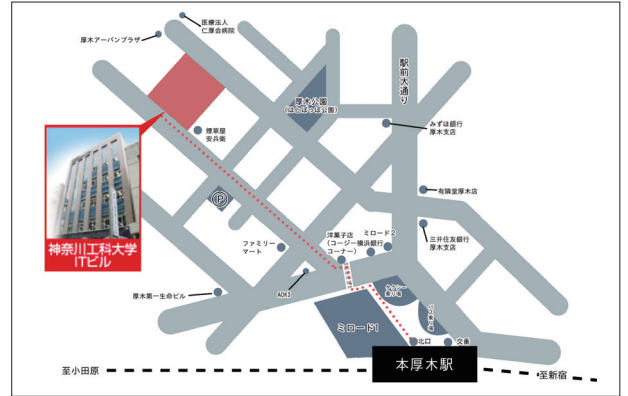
医療法人
仁厚会病院

厚木アーバンプラザ

駅前大通り

厚木公園
(はっぽん公園)

みずほ銀行
厚木支店

標草屋
安兵衛

有隣堂厚木店

P

神奈川工科大学
ITビル

ファミリー
マート

洋菓子店
(コージー横浜銀行
コーナー)

ミロード2

三井住友銀行
厚木支店

厚木第一生命ビル

AOKI

タクシー
乗り場

バス乗り場

ミロード1

出口

交番

本厚木駅

至小田原

至新宿